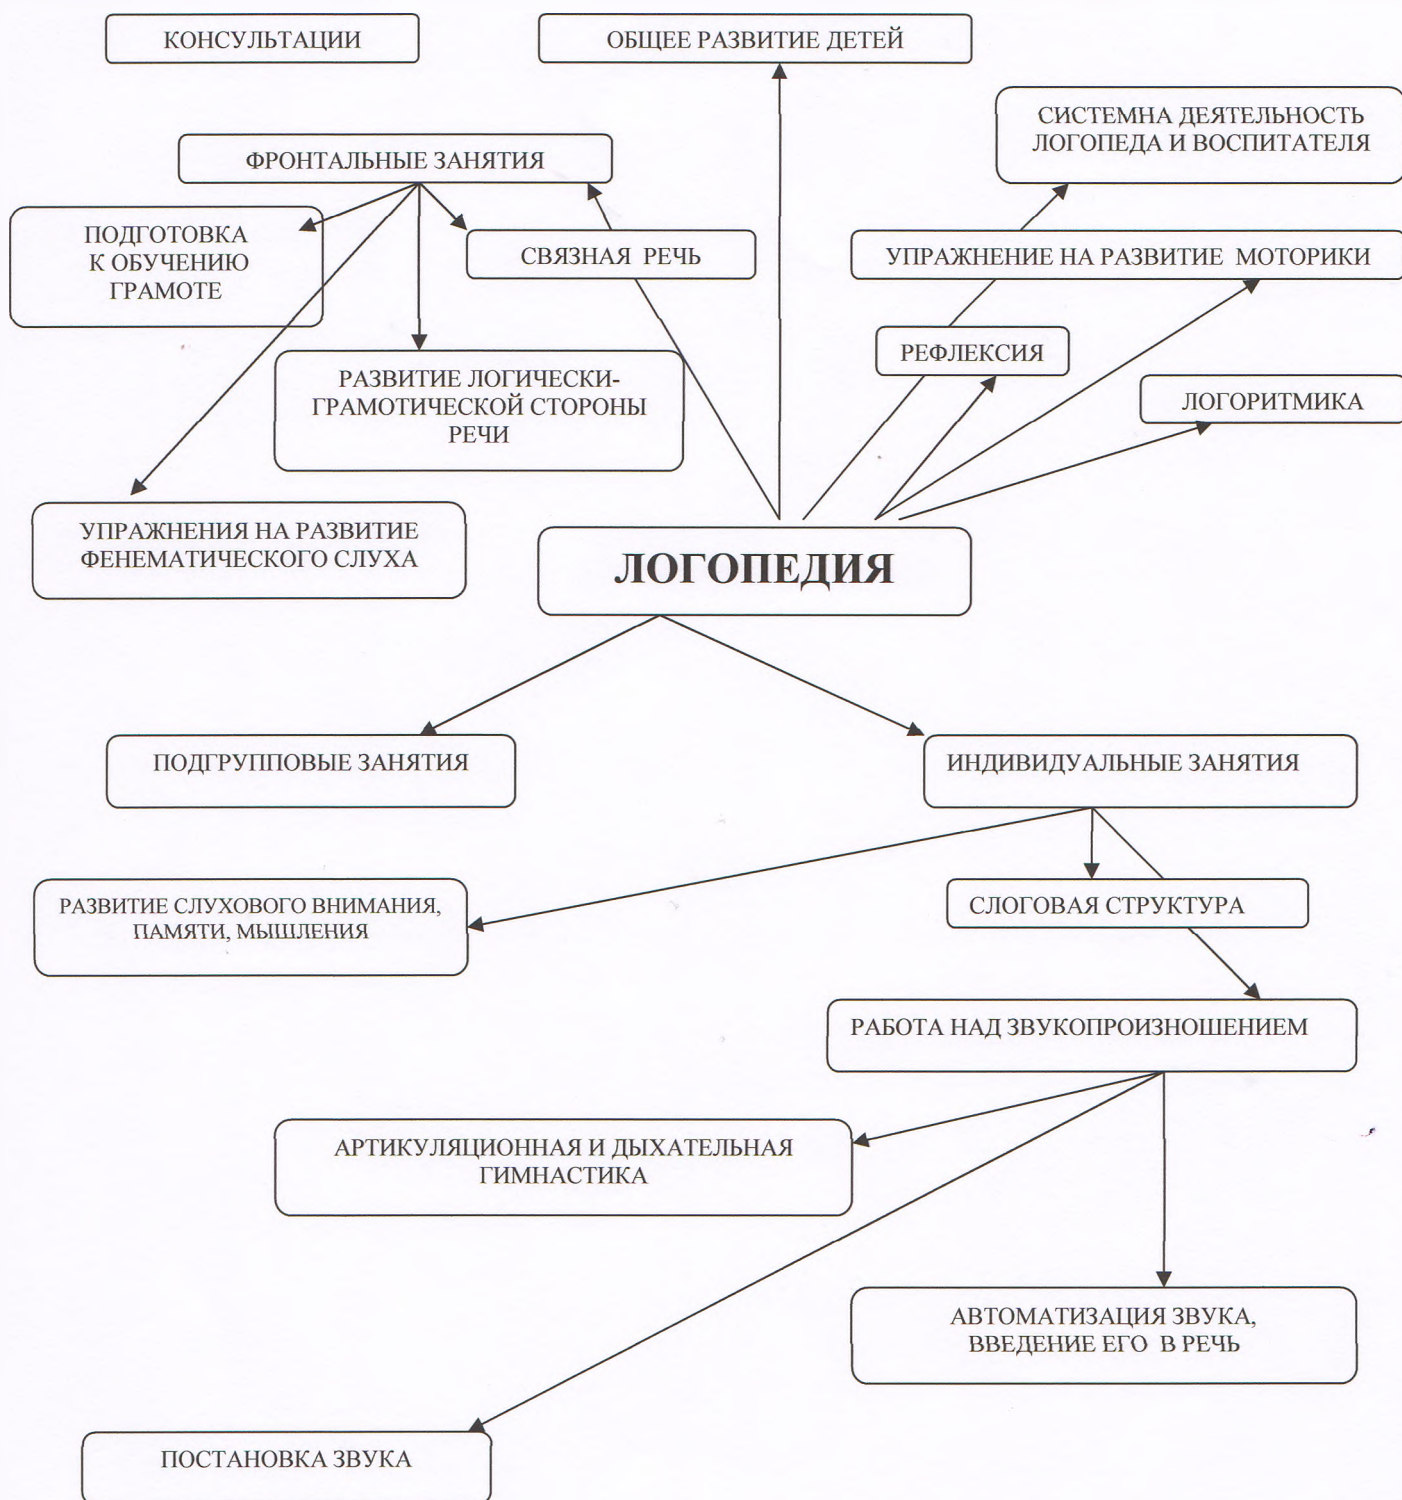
КОНСУЛЬТАЦИИ

ОБЩЕЕ РАЗВИТИЕ ДЕТЕЙ

СИСТЕМНА ДЕЯТЕЛЬНОСТЬ ЛОГОПЕДА И ВОСПИТАТЕЛЯ

ФРОНТАЛЬНЫЕ ЗАНЯТИЯ

ПОДГОТОВКА К ОБУЧЕНИЮ ГРАМОТЕ

СВЯЗНАЯ РЕЧЬ

УПРАЖНЕНИЕ НА РАЗВИТИЕ МОТОРИКИ

РЕФЛЕКСИЯ

РАЗВИТИЕ ЛОГИЧЕСКИ-ГРАМОТИЧЕСКОЙ СТОРОНЫ РЕЧИ

ЛОГОРИТМИКА

УПРАЖНЕНИЯ НА РАЗВИТИЕ ФЕНЕМАТИЧЕСКОГО СЛУХА

ЛОГОПЕДИЯ

ПОДГРУППОВЫЕ ЗАНЯТИЯ

ИНДИВИДУАЛЬНЫЕ ЗАНЯТИЯ

РАЗВИТИЕ СЛУХОВОГО ВНИМАНИЯ, ПАМЯТИ, МЫШЛЕНИЯ

СЛОГОВАЯ СТРУКТУРА

РАБОТА НАД ЗВУКОПРОИЗНОШЕНИЕМ

АРТИКУЛЯЦИОННАЯ И ДЫХАТЕЛЬНАЯ ГИМНАСТИКА

АВТОМАТИЗАЦИЯ ЗВУКА, ВВЕДЕНИЕ ЕГО В РЕЧЬ

ПОСТАНОВКА ЗВУКА